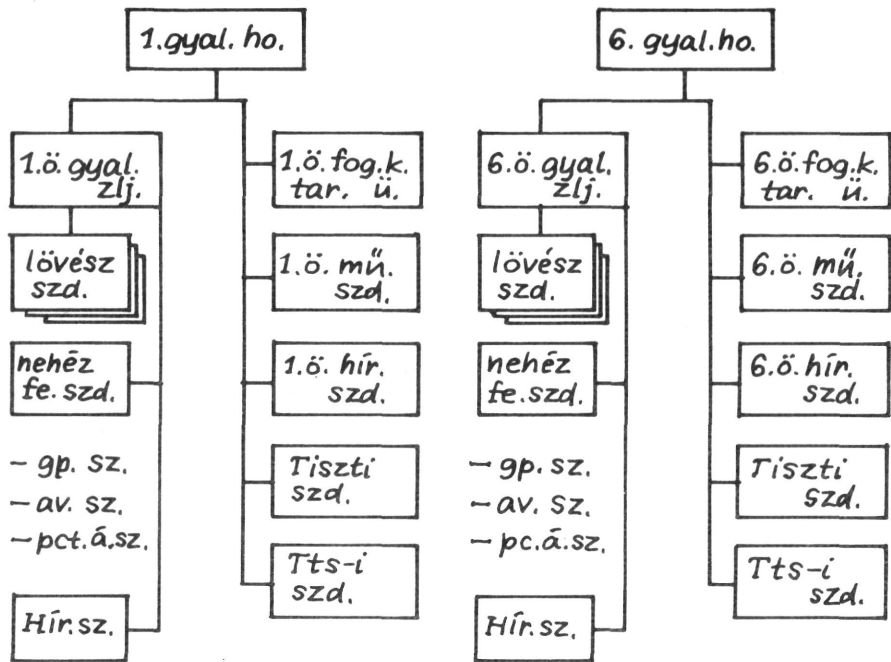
1.gyal. ho.

1.ö. gyal. zlj.

lövész szd.

nehéz fe. szd.

– gp. sz.
– av. sz.
– pct. á. sz.

Hír. sz.

1.ö. fog. k. tar. ü.

1.ö. mű. szd.

1.ö. hír. szd.

Tiszti szd.

Tts-i szd.

6. gyal. ho.

6.ö. gyal. zlj.

lövész szd.

nehéz fe. szd.

– gp. sz.
– av. sz.
– pc. á. sz.

Hír. sz.

6.ö. fog. k. tar. ü.

6.ö. mű. szd.

6.ö. hír. szd.

Tiszti szd.

Tts-i szd.